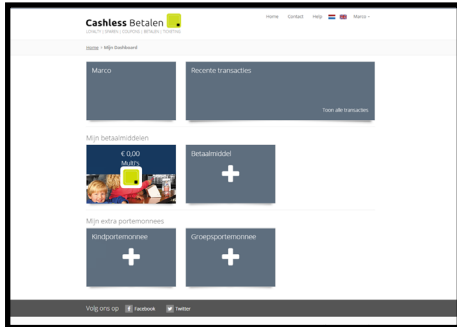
Cashless Betalen
LOYALTY | SPAREN | COUPONS | BETALEN | TICKETING

Home Contact Help Marco

Home > Mijn Dashboard

Marco

Recente transacties

Toon alle transacties

Mijn betaalmiddelen

€ 0,00
Multis

Betaalmiddel

Mijn extra portemonnees

Kindportemonnee

Groepsportemonnee

Volg ons op Facebook Twitter